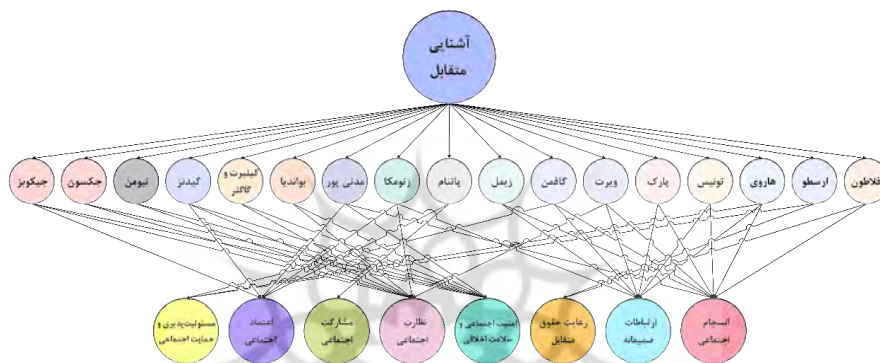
آشنایی متقابل

جیکوبز
جکسون
نیومن
گیدنز
گیلبرت و گاگلر
بوآندیا
مدنی پور
زتومکا
پاتنام
زیمل
گافمن
ویرث
پارک
توئیس
هاروی
ارسطو
افلاطون

مسئولیت‌پذیری و حمایت اجتماعی
اعتماد اجتماعی
مشارکت اجتماعی
نظارت اجتماعی
امنیت اجتماعی و سلامت اخلاقی
رعایت حقوق متقابل
ارتباطات صمیمانه
انسجام اجتماعی